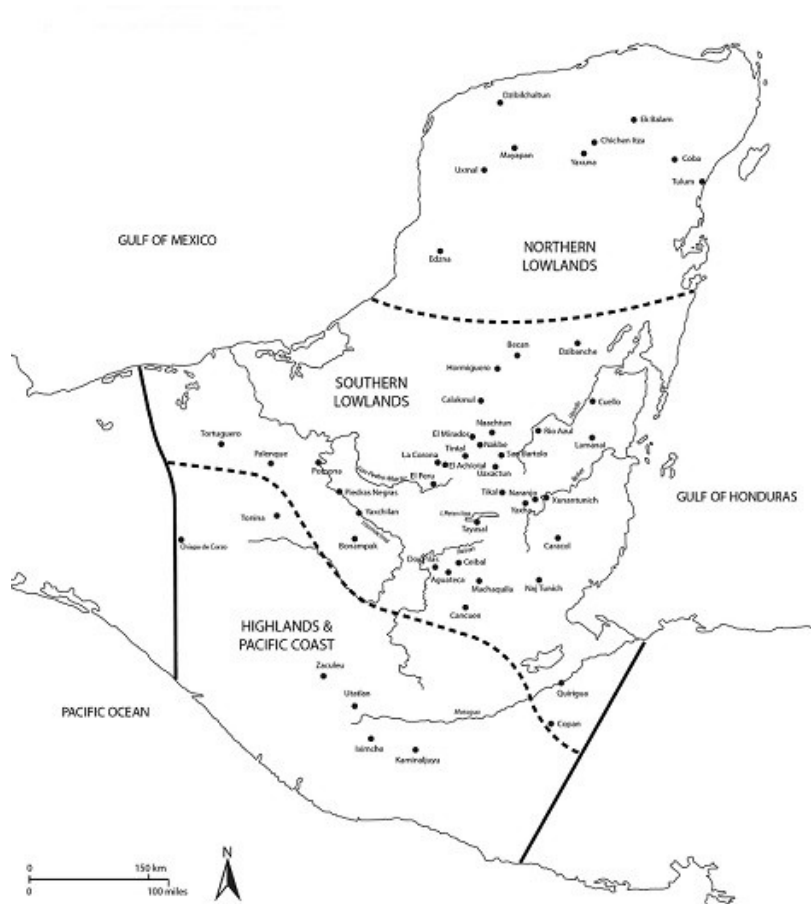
Dzibilchaltun
Ek Balam
Chichen Itza
Mayapan
Yaxuna
Coba
Uxmal
Tulum
GULF OF MEXICO
NORTHERN LOWLANDS
Edzna
Becan
Dzibanche
Hormiguero
SOUTHERN LOWLANDS
Calakmul
Cuello
Naachtun
El Mirador
Rio Azul
Nakbe
Tintal
Lamanai
La Corona
San Bartolo
El Achiotal
Uaxactun
Tortuguero
Palenque
Pomona
El Peru
Piedras Negras
Tikal
Naranjo
Xunantunich
GULF OF HONDURAS
Yaxha
Yaxchilan
Tayasal
Tonina
Chiapa de Corzo
Bonampak
Caracol
Dos Pilas
Ceibal
Aguateca
Machaquila
Naj Tunich
HIGHLANDS & PACIFIC COAST
Cancuen
Zaculeu
Quirigua
Utatlan
PACIFIC OCEAN
Motagua
Copan
Iximche
Kaminaljuyu
0
150 km
0
100 miles
N